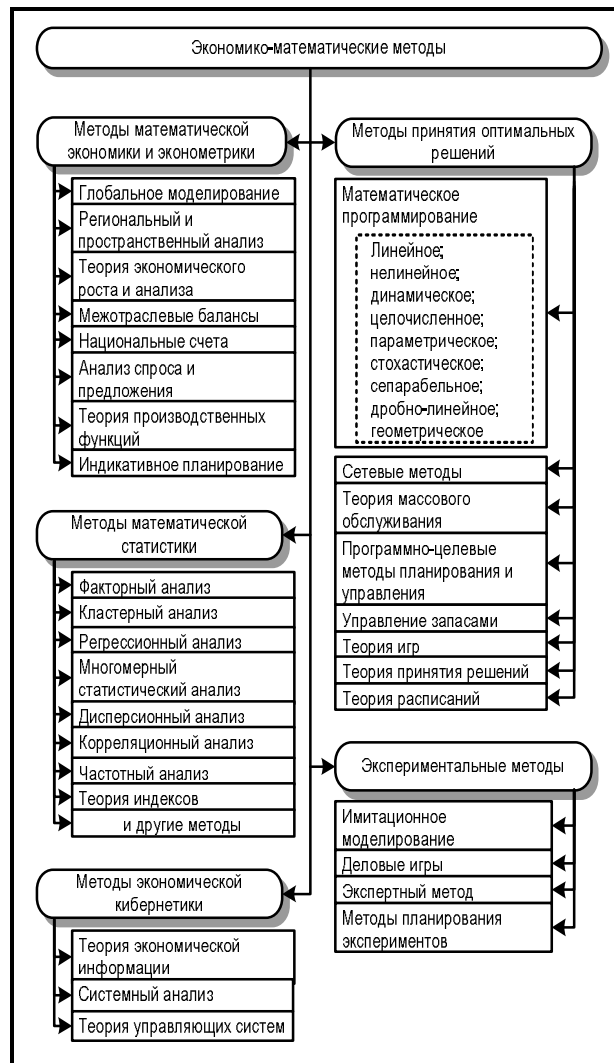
Экономико-математические методы

Методы математической экономики и эконометрики

Глобальное моделирование

Региональный и пространственный анализ

Теория экономического роста и анализа

Межотраслевые балансы

Национальные счета

Анализ спроса и предложения

Теория производственных функций

Индикативное планирование

Методы математической статистики

Факторный анализ

Кластерный анализ

Регрессионный анализ

Многомерный статистический анализ

Дисперсионный анализ

Корреляционный анализ

Частотный анализ

Теория индексов

и другие методы

Методы экономической кибернетики

Теория экономической информации

Системный анализ

Теория управляющих систем

Методы принятия оптимальных решений

Математическое программирование

Линейное; нелинейное; динамическое; целочисленное; параметрическое; стохастическое; сепарабельное; дробно-линейное; геометрическое

Сетевые методы

Теория массового обслуживания

Программно-целевые методы планирования и управления

Управление запасами

Теория игр

Теория принятия решений

Теория расписаний

Экспериментальные методы

Имитационное моделирование

Деловые игры

Экспертный метод

Методы планирования экспериментов